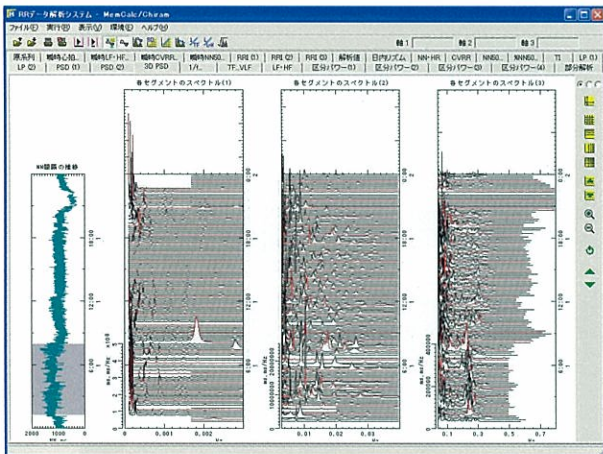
RRデータ解析システム - MemCalc/Chiram

ファイル(F) 実行(R) 表示(V) 環境(E) ヘルプ(H)

軸1 軸2 軸3

原系列 | 瞬時心拍... | 瞬時LF・HF... | 瞬時CVRRL... | 瞬時NN50... | RRI (1) | RRI (2) | RRI (3) | 解析値 | 日内リズム | NN-HR | CVRR | NN50... | TI | LP (1)

LP (2) | PSD (1) | PSD (2) | 3D PSD | 1/f... | TF...VLF | LF・HF | 区分パワー(1) | 区分パワー(2) | 区分パワー(3) | 区分パワー(4) | 部分解析

NN間隔の推移

各セグメントのスペクトル(1)

各セグメントのスペクトル(2)

各セグメントのスペクトル(3)

2000 1000 0

0 0.001 0.002

0.01 0.02 0.03

0.1 0.3 0.5 0.7

18:00

12:00

6:00

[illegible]